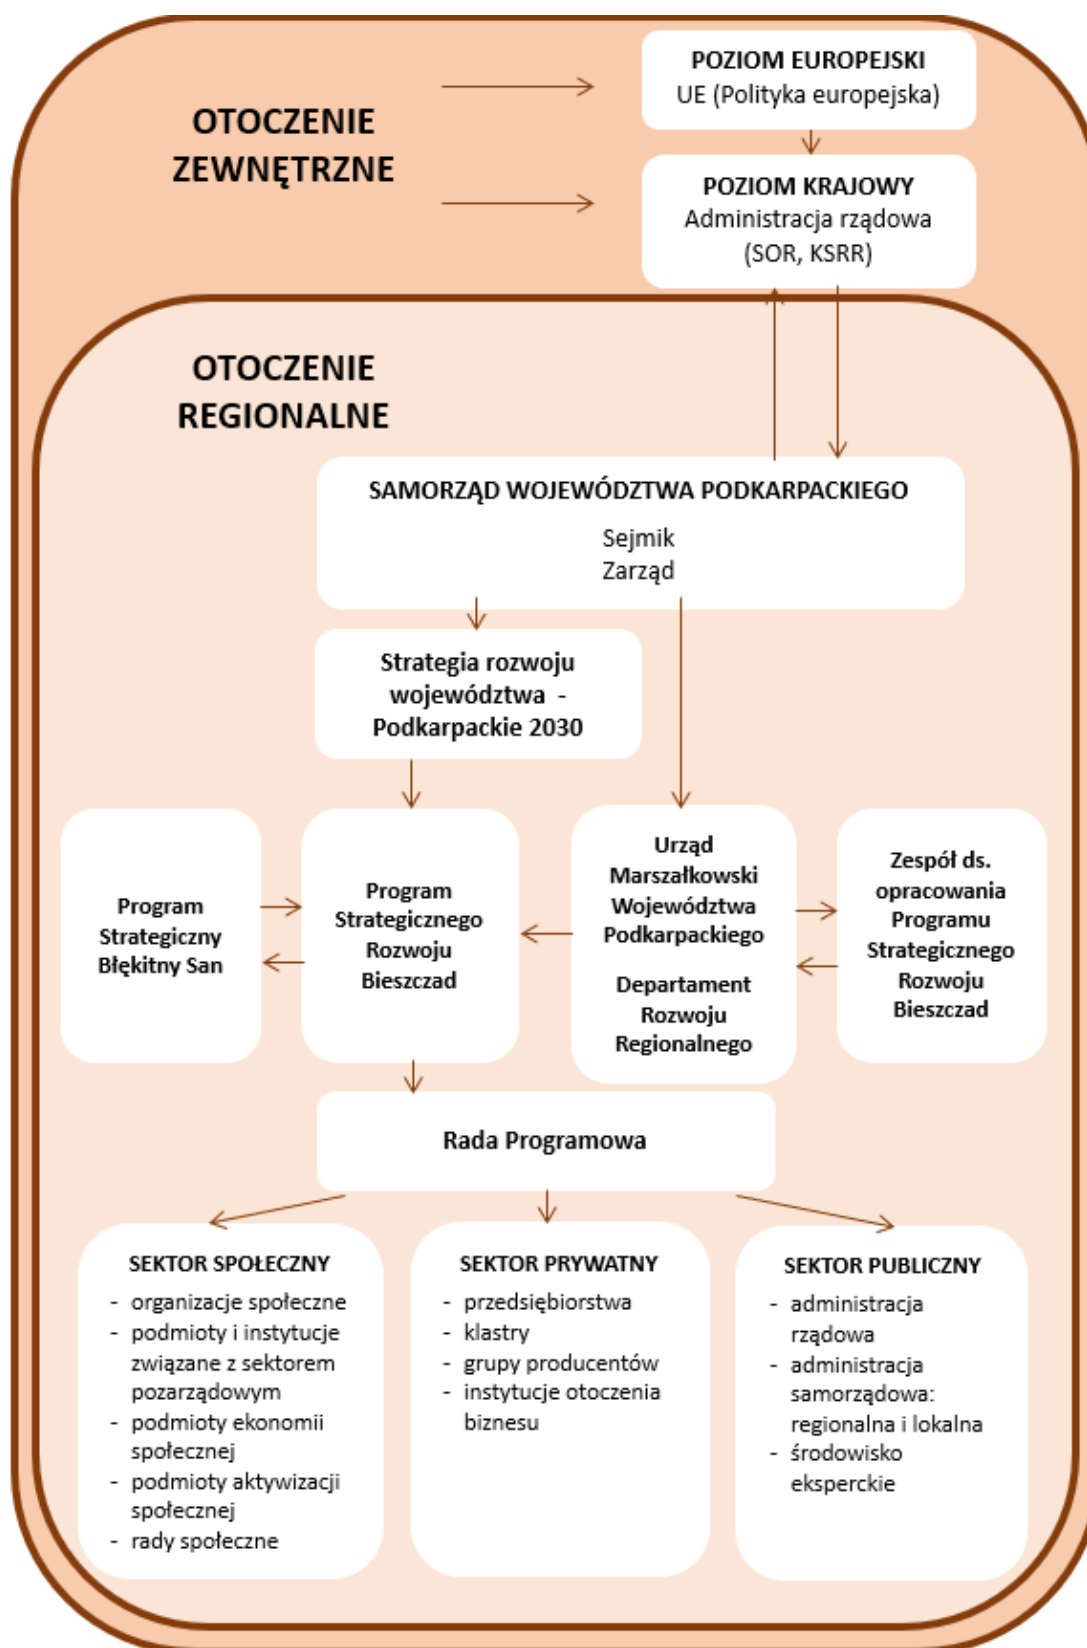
OTOCZENIE ZEWNĘTRZNE

POZIOM EUROPEJSKI
UE (Polityka europejska)

POZIOM KRAJOWY
Administracja rządowa
(SOR, KSRR)

OTOCZENIE REGIONALNE

SAMORZĄD WOJEWÓDZTWA PODKARPACKIEGO
Sejmik
Zarząd

Strategia rozwoju województwa - Podkarpackie 2030

Program Strategiczny Błękitny San

Program Strategicznego Rozwoju Bieszczad

Urząd Marszałkowski Województwa Podkarpackiego

Departament Rozwoju Regionalnego

Zespół ds. opracowania Programu Strategicznego Rozwoju Bieszczad

Rada Programowa

SEKTOR SPOŁECZNY
- organizacje społeczne
- podmioty i instytucje związane z sektorem pozarządowym
- podmioty ekonomii społecznej
- podmioty aktywizacji społecznej
- rady społeczne

SEKTOR PRYWATNY
- przedsiębiorstwa
- klastry
- grupy producentów
- instytucje otoczenia biznesu

SEKTOR PUBLICZNY
- administracja rządowa
- administracja samorządowa: regionalna i lokalna
- środowisko eksperckie